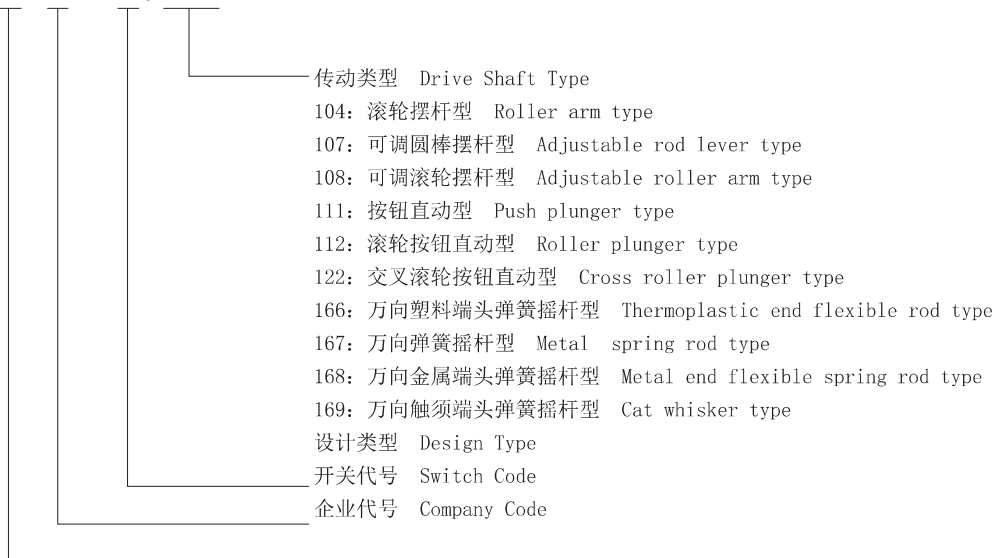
传动类型 Drive Shaft Type
104：滚轮摆杆型 Roller arm type
107：可调圆棒摆杆型 Adjustable rod lever type
108：可调滚轮摆杆型 Adjustable roller arm type
111：按钮直动型 Push plunger type
112：滚轮按钮直动型 Roller plunger type
122：交叉滚轮按钮直动型 Cross roller plunger type
166：万向塑料端头弹簧摇杆型 Thermoplastic end flexible rod type
167：万向弹簧摇杆型 Metal spring rod type
168：万向金属端头弹簧摇杆型 Metal end flexible spring rod type
169：万向触须端头弹簧摇杆型 Cat whisker type
设计类型 Design Type
开关代号 Switch Code
企业代号 Company Code